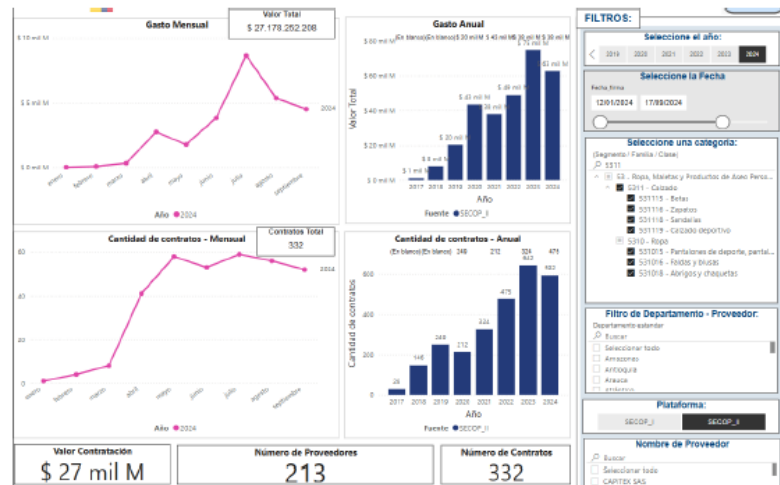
Gasto Mensual

Valor Total
$ 27.178.252.208

$ 10 mil M
$ 5 mil M
$ 0 mil M

2024

enero febrero marzo abril mayo junio julio agosto septiembre

Año ● 2024

Gasto Anual

(En blanco)(En blanco)$ 30 mil M $ 40 mil M$ 30 mil M$ 30 mil M

$ 80 mil M
$ 60 mil M
$ 40 mil M
$ 20 mil M
$ 0 mil M

Valor Total

$ 1 mil M
$ 8 mil M
$ 20 mil M
$ 43 mil M
$ 37 mil M
$ 49 mil M
$ 75 mil M
$ 61 mil M

2017 2018 2019 2020 2021 2022 2023 2024

Año

Fuente ● SECOP_II

FILTROS:

Seleccione el año:

2019 2020 2021 2022 2023 2024

Seleccione la Fecha

Fecha firma

12/01/2024 17/09/2024

Seleccione una categoria:

(Segmento / Familia / Clase)

5311

53 - Ropa, Maletas y Productos de Aseo Perso...
5311 - Calzado
531115 - Botas
531116 - Zapatos
531118 - Sandalias
531119 - Calzado deportivo
5310 - Ropa
531015 - Pantalones de deporte, pantal...
531016 - Faldas y blusas
531018 - Abrigos y chaquetas

Cantidad de contratos - Mensual

Contratos Total
332

60
40
20
0

2024

enero febrero marzo abril mayo junio julio agosto septiembre

Año ● 2024

Cantidad de contratos - Anual

(En blanco) (En blanco) 249 212 324 475

600
400
200
0

Cantidad de contratos

26
146
249
212
331
475
643
592

2017 2018 2019 2020 2021 2022 2023 2024

Año

Fuente ● SECOP_II

Filtro de Departamento - Proveedor:

Departamento estandar

Buscar

Seleccionar todo
Amazonas
Antioquia
Arauca
Atlántico

Plataforma:

SECOP_I SECOP_II

Nombre de Proveedor

Buscar

Seleccionar todo
CAPITEX SAS

Valor Contratación
$ 27 mil M

Número de Proveedores
213

Número de Contratos
332